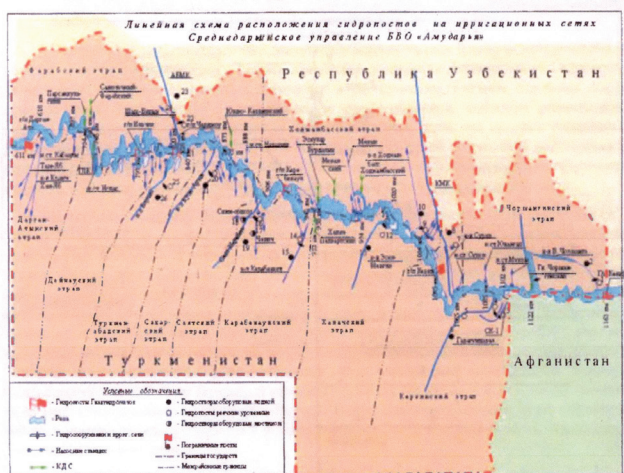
Линейная схема расположения гидропостов на ирригационных сетях
Среднедарьинское управление БВО «Амударья»

Республика Узбекистан

Фарабский этрап

Дарган-Атинский этрап

Дейнауский этрап

Туркменабадский этрап

Сакарский этрап

Саятский этрап

Карабекаульский этрап

Халачский этрап

Ходжамбасский этрап

Керкинский этрап

Чарвшангинский этрап

Туркменистан

Афганистан

Условные обозначения

- Гидропосты Главгидромета
- Река
- Гидросооружения и другие сети
- Насосные станции
- КДС
- Гидропосты оборудованные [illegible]
- Гидропосты речного управления
- Гидропосты оборудованные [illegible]
- Пограничные посты
- Границы государств
- Межрайонные границы